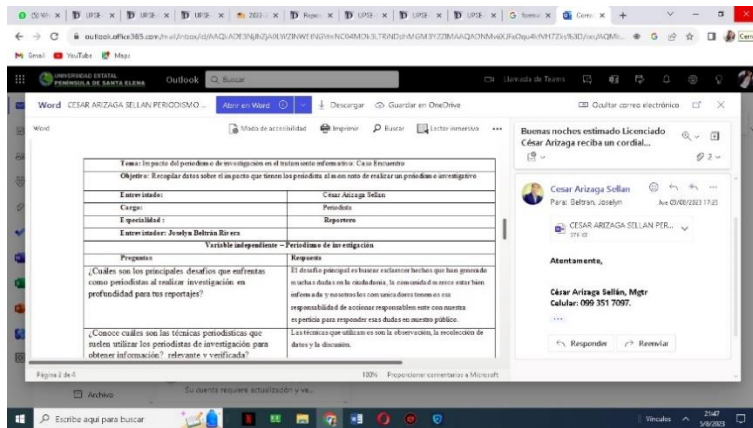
outlook.office365.com/mail/inbox/id/AAQkADE3NjBhZjA0LWZlNWEtNGYzNC04MDk3LTRiNDdhMGM3YzZlMAAQAONMvkXJFsOqu4kVM17Xs%3D/sxs/AQMk...

Gmail YouTube Maps

UNIVERSIDAD ESTATAL PENÍNSULA DE SANTA ELENA Outlook Buscar

Llamada de Teams

Word CESAR ARIZAGA SELLAN PERIODISMO ... Abrir en Word Descargar Guardar en OneDrive Ocultar correo electrónico

Word Modo de accesibilidad Imprimir Buscar Lector inmersivo ...

Tema: Impacto del periodismo de investigación en el tratamiento informativo: Caso Encuentro

Objetivo: Recopilar datos sobre el impacto que tienen los periodistas al momento de realizar un periodismo investigativo

| Entrevistado: | César Arizaga Sellan |
|---|---|
| Cargo: | Periodista |
| Especialidad: | Reportero |
| Entrevistador: Joselyn Beltrán Rivera | |
| Variable independiente – Periodismo de investigación | |
| Preguntas | Respuestas |
| ¿Cuáles son los principales desafíos que enfrentas como periodistas al realizar investigación en profundidad para tus reportajes? | El desafío principal es buscar esclarecer hechos que han generado muchas dudas en la ciudadanía, la comunidad merece estar bien informada y nosotros los comunicadores tenemos esa responsabilidad de accionar responsablemente con nuestra experticia para responder esas dudas en nuestro público. |
| ¿Conoce cuáles son las técnicas periodísticas que suelen utilizar los periodistas de investigación para obtener información relevante y verificada? | Las técnicas que utilizamos son la observación, la recolección de datos y la discusión. |

Página 2 de 4 100% Proporcionar comentarios a Microsoft

Buenas noches estimado Licenciado César Arizaga reciba un cordial...

Cesar Arizaga Sellan
Para: Beltran, Joselyn
Jue 03/08/2023 17:25

CESAR ARIZAGA SELLAN PER...

Atentamente,

César Arizaga Sellán, Mgtr
Celular: 099 351 7097.

...

Responder Reenviar

Archivo

Su cuenta requiere actualización y ve...

Escribe aquí para buscar

Vínculos 21:47 3/8/2023